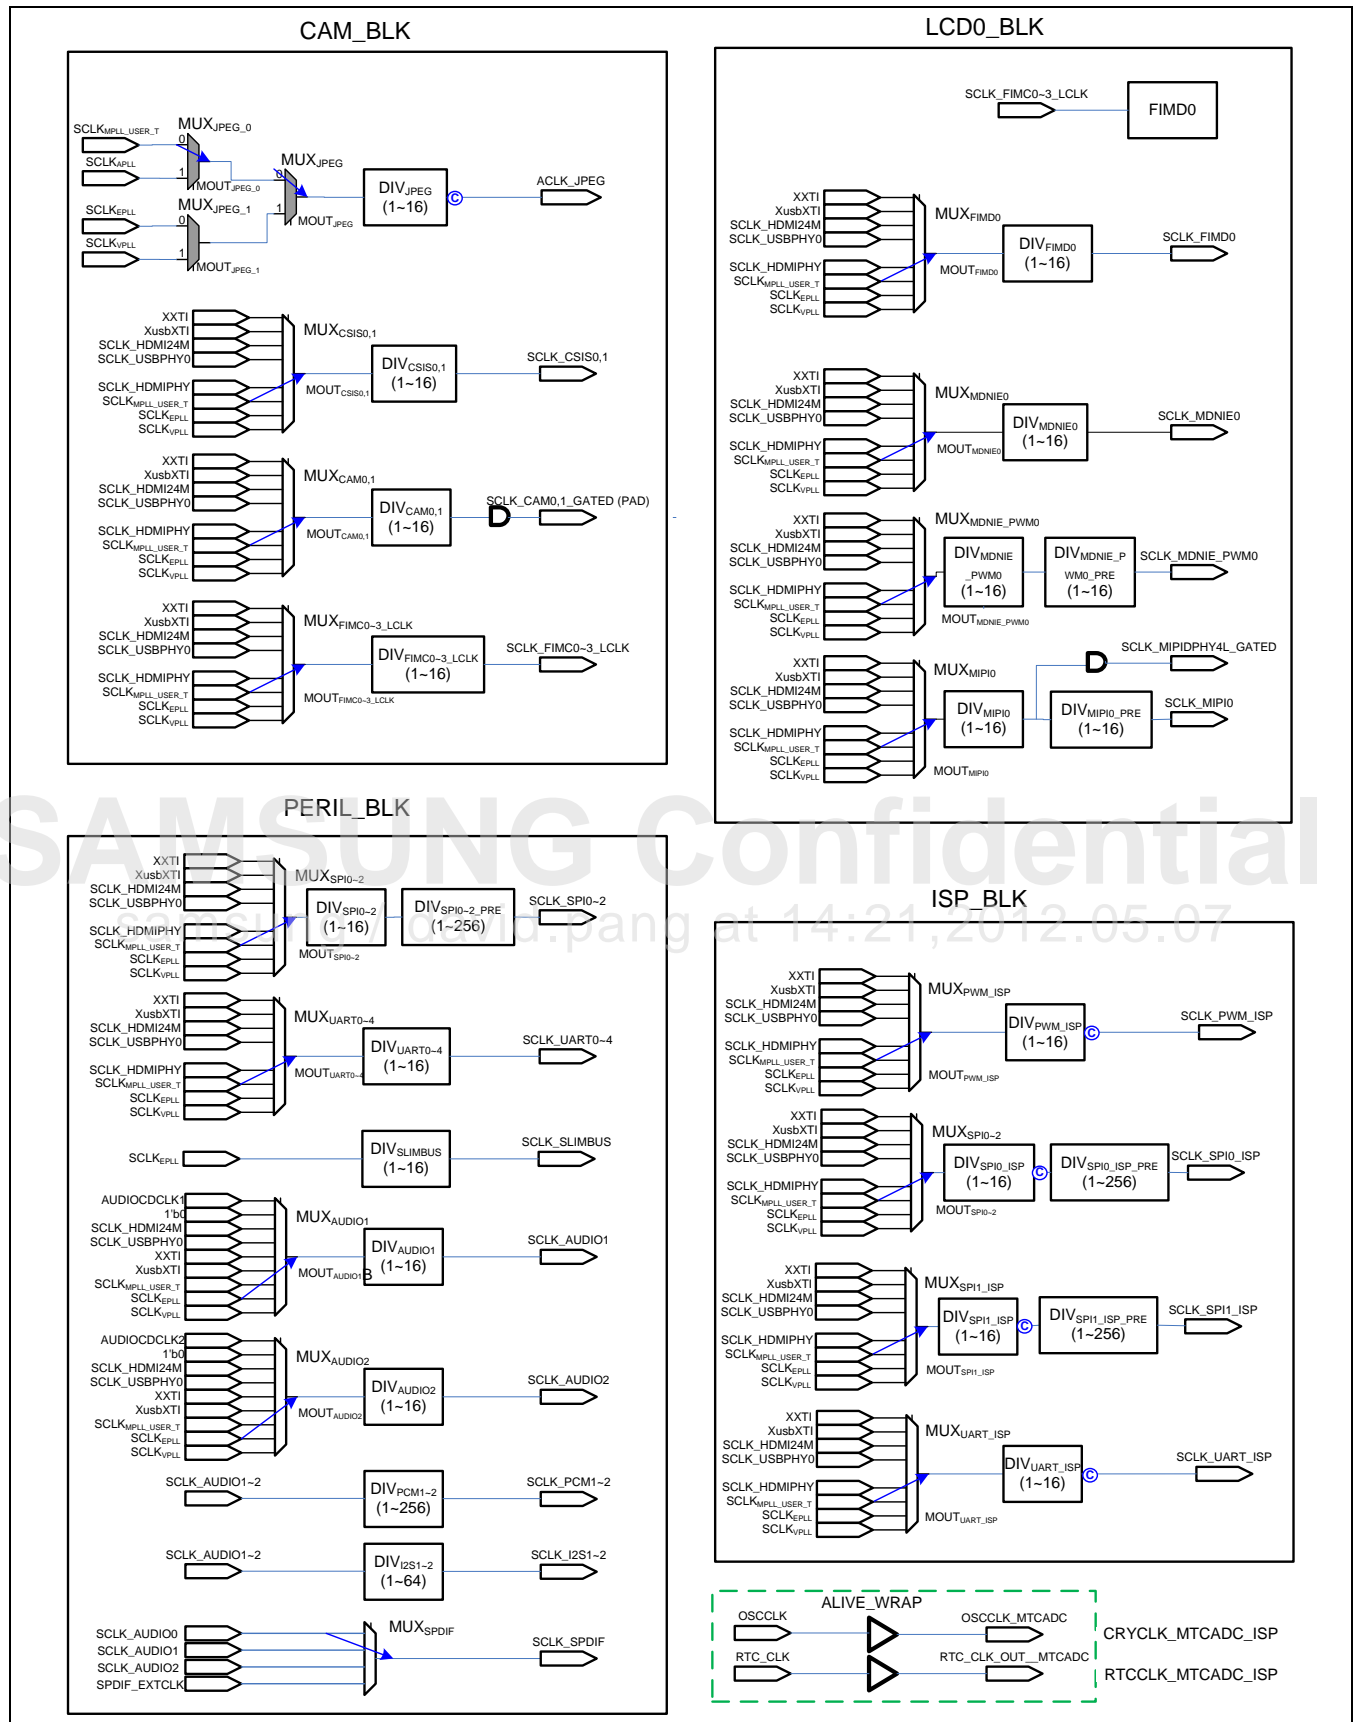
CAM_BLK

SCLK$_{MPLL\_USER\_T}$
MUX$_{JPEG\_0}$
0
SCLK$_{APLL}$
1
MOUT$_{JPEG\_0}$
MUX$_{JPEG}$
0
DIV$_{JPEG}$ (1~16)
ACLK_JPEG
SCLK$_{EPLL}$
MUX$_{JPEG\_1}$
0
1
MOUT$_{JPEG}$
SCLK$_{VPLL}$
1
MOUT$_{JPEG\_1}$

XXTI
XusbXTI
SCLK_HDMI24M
SCLK_USBPHY0
SCLK_HDMIPHY
SCLK$_{MPLL\_USER\_T}$
SCLK$_{EPLL}$
SCLK$_{VPLL}$
MUX$_{CSIS0,1}$
DIV$_{CSIS0,1}$ (1~16)
SCLK_CSIS0,1
MOUT$_{CSIS0,1}$

XXTI
XusbXTI
SCLK_HDMI24M
SCLK_USBPHY0
SCLK_HDMIPHY
SCLK$_{MPLL\_USER\_T}$
SCLK$_{EPLL}$
SCLK$_{VPLL}$
MUX$_{CAM0,1}$
DIV$_{CAM0,1}$ (1~16)
SCLK_CAM0,1_GATED (PAD)
MOUT$_{CAM0,1}$

XXTI
XusbXTI
SCLK_HDMI24M
SCLK_USBPHY0
SCLK_HDMIPHY
SCLK$_{MPLL\_USER\_T}$
SCLK$_{EPLL}$
SCLK$_{VPLL}$
MUX$_{FIMC0\sim3\_LCLK}$
DIV$_{FIMC0\sim3\_LCLK}$ (1~16)
SCLK_FIMC0~3_LCLK
MOUT$_{FIMC0\sim3\_LCLK}$

LCD0_BLK

SCLK_FIMC0~3_LCLK
FIMD0

XXTI
XusbXTI
SCLK_HDMI24M
SCLK_USBPHY0
SCLK_HDMIPHY
SCLK$_{MPLL\_USER\_T}$
SCLK$_{EPLL}$
SCLK$_{VPLL}$
MUX$_{FIMD0}$
DIV$_{FIMD0}$ (1~16)
SCLK_FIMD0
MOUT$_{FIMD0}$

XXTI
XusbXTI
SCLK_HDMI24M
SCLK_USBPHY0
SCLK_HDMIPHY
SCLK$_{MPLL\_USER\_T}$
SCLK$_{EPLL}$
SCLK$_{VPLL}$
MUX$_{MDNIE0}$
DIV$_{MDNIE0}$ (1~16)
SCLK_MDNIE0
MOUT$_{MDNIE0}$

XXTI
XusbXTI
SCLK_HDMI24M
SCLK_USBPHY0
SCLK_HDMIPHY
SCLK$_{MPLL\_USER\_T}$
SCLK$_{EPLL}$
SCLK$_{VPLL}$
MUX$_{MDNIE\_PWM0}$
DIV$_{MDNIE\_PWM0}$ (1~16)
DIV$_{MDNIE\_PWM0\_PRE}$ (1~16)
SCLK_MDNIE_PWM0
MOUT$_{MDNIE\_PWM0}$

XXTI
XusbXTI
SCLK_HDMI24M
SCLK_USBPHY0
SCLK_HDMIPHY
SCLK$_{MPLL\_USER\_T}$
SCLK$_{EPLL}$
SCLK$_{VPLL}$
MUX$_{MIPI0}$
SCLK_MIPIDPHY4L_GATED
DIV$_{MIPI0}$ (1~16)
DIV$_{MIPI0\_PRE}$ (1~16)
SCLK_MIPI0
MOUT$_{MIPI0}$

SAMSUNG Confidential
samsung/david.pang at 14:21,2012.05.07

PERIL_BLK

XXTI
XusbXTI
SCLK_HDMI24M
SCLK_USBPHY0
SCLK_HDMIPHY
SCLK$_{MPLL\_USER\_T}$
SCLK$_{EPLL}$
SCLK$_{VPLL}$
MUX$_{SPI0\sim2}$
DIV$_{SPI0\sim2}$ (1~16)
DIV$_{SPI0\sim2\_PRE}$ (1~256)
SCLK_SPI0~2
MOUT$_{SPI0\sim2}$

XXTI
XusbXTI
SCLK_HDMI24M
SCLK_USBPHY0
SCLK_HDMIPHY
SCLK$_{MPLL\_USER\_T}$
SCLK$_{EPLL}$
SCLK$_{VPLL}$
MUX$_{UART0\sim4}$
DIV$_{UART0\sim4}$ (1~16)
SCLK_UART0~4
MOUT$_{UART0\sim4}$

SCLK$_{EPLL}$
DIV$_{SLIMBUS}$ (1~16)
SCLK_SLIMBUS

AUDIOCDCLK1
1'b0
SCLK_HDMI24M
SCLK_USBPHY0
XXTI
XusbXTI
SCLK$_{MPLL\_USER\_T}$
SCLK$_{EPLL}$
SCLK$_{VPLL}$
MUX$_{AUDIO1}$
DIV$_{AUDIO1}$ (1~16)
SCLK_AUDIO1
MOUT$_{AUDIO1}$

AUDIOCDCLK2
1'b0
SCLK_HDMI24M
SCLK_USBPHY0
XXTI
XusbXTI
SCLK$_{MPLL\_USER\_T}$
SCLK$_{EPLL}$
SCLK$_{VPLL}$
MUX$_{AUDIO2}$
DIV$_{AUDIO2}$ (1~16)
SCLK_AUDIO2
MOUT$_{AUDIO2}$

SCLK_AUDIO1~2
DIV$_{PCM1\sim2}$ (1~256)
SCLK_PCM1~2

SCLK_AUDIO1~2
DIV$_{I2S1\sim2}$ (1~64)
SCLK_I2S1~2

SCLK_AUDIO0
SCLK_AUDIO1
SCLK_AUDIO2
SPDIF_EXTCLK
MUX$_{SPDIF}$
SCLK_SPDIF

ISP_BLK

XXTI
XusbXTI
SCLK_HDMI24M
SCLK_USBPHY0
SCLK_HDMIPHY
SCLK$_{MPLL\_USER\_T}$
SCLK$_{EPLL}$
SCLK$_{VPLL}$
MUX$_{PWM\_ISP}$
DIV$_{PWM\_ISP}$ (1~16)
SCLK_PWM_ISP
MOUT$_{PWM\_ISP}$

XXTI
XusbXTI
SCLK_HDMI24M
SCLK_USBPHY0
SCLK_HDMIPHY
SCLK$_{MPLL\_USER\_T}$
SCLK$_{EPLL}$
SCLK$_{VPLL}$
MUX$_{SPI0\sim2}$
DIV$_{SPI0\_ISP}$ (1~16)
DIV$_{SPI0\_ISP\_PRE}$ (1~256)
SCLK_SPI0_ISP
MOUT$_{SPI0\sim2}$

XXTI
XusbXTI
SCLK_HDMI24M
SCLK_USBPHY0
SCLK_HDMIPHY
SCLK$_{MPLL\_USER\_T}$
SCLK$_{EPLL}$
SCLK$_{VPLL}$
MUX$_{SPI1\_ISP}$
DIV$_{SPI1\_ISP}$ (1~16)
DIV$_{SPI1\_ISP\_PRE}$ (1~256)
SCLK_SPI1_ISP
MOUT$_{SPI1\_ISP}$

XXTI
XusbXTI
SCLK_HDMI24M
SCLK_USBPHY0
SCLK_HDMIPHY
SCLK$_{MPLL\_USER\_T}$
SCLK$_{EPLL}$
SCLK$_{VPLL}$
MUX$_{UART\_ISP}$
DIV$_{UART\_ISP}$ (1~16)
SCLK_UART_ISP
MOUT$_{UART\_ISP}$

ALIVE_WRAP
OSCCLK
OSCCLK_MTCADC
RTC_CLK
RTC_CLK_OUT__MTCADC
CRYCLK_MTCADC_ISP
RTCCLK_MTCADC_ISP